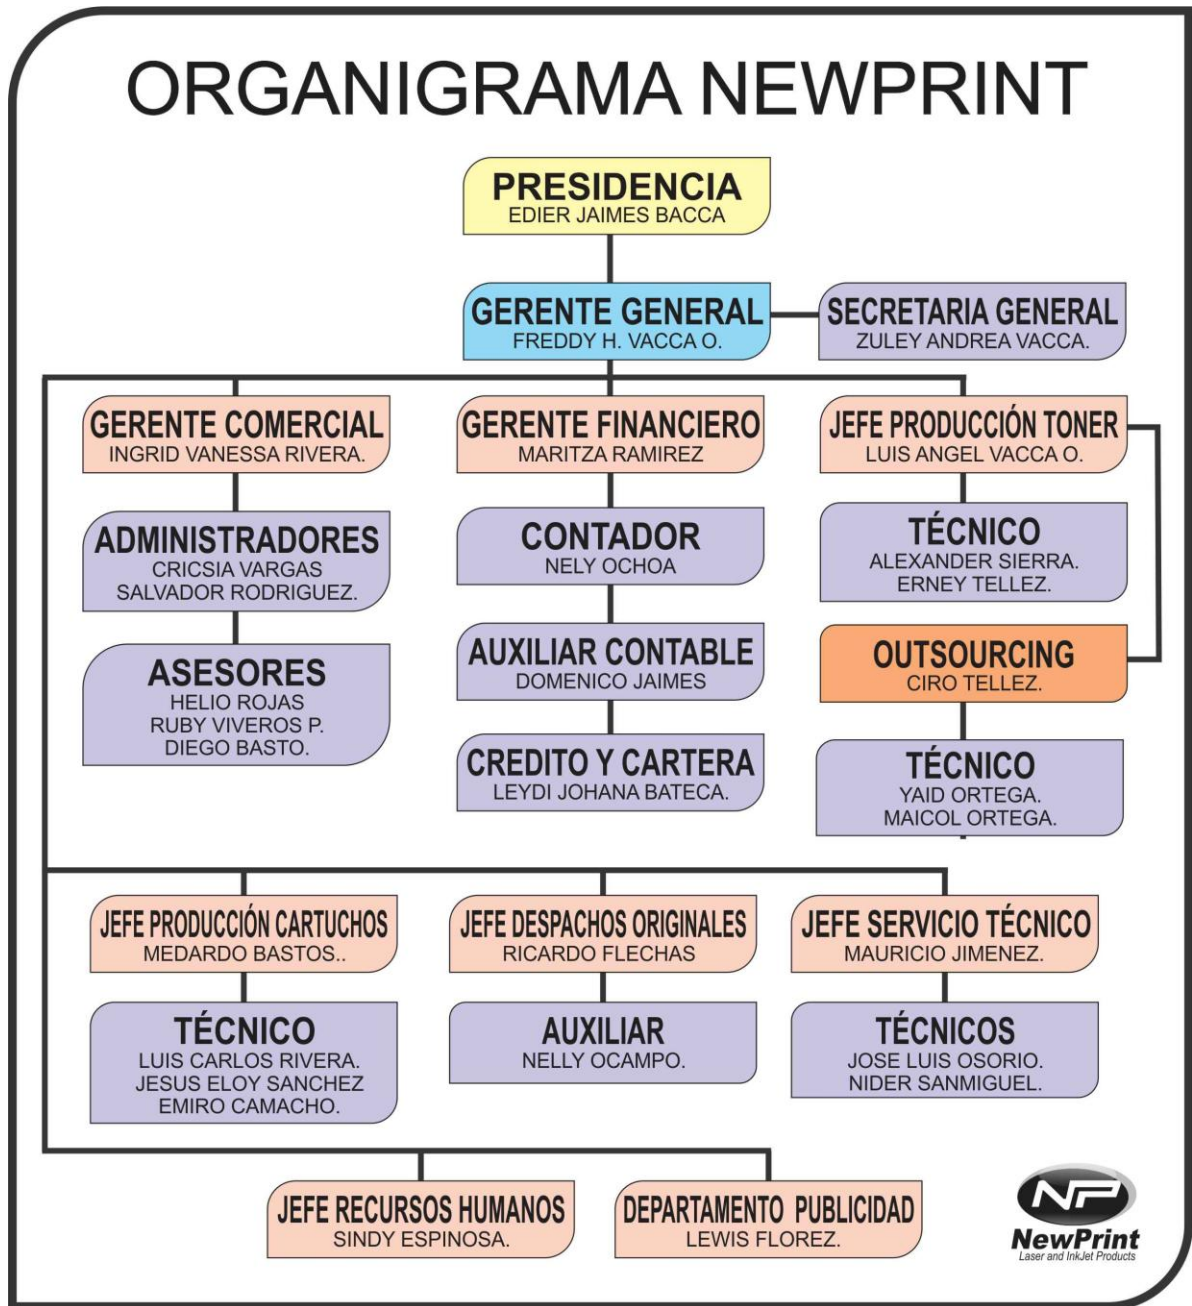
ORGANIGRAMA NEWPRINT

PRESIDENCIA
EDIER JAIMES BACCA

GERENTE GENERAL
FREDDY H. VACCA O.

SECRETARIA GENERAL
ZULEY ANDREA VACCA.

GERENTE COMERCIAL
INGRID VANESSA RIVERA.

ADMINISTRADORES
CRICSIA VARGAS
SALVADOR RODRIGUEZ.

ASESORES
HELIO ROJAS
RUBY VIVEROS P.
DIEGO BASTO.

GERENTE FINANCIERO
MARITZA RAMIREZ

CONTADOR
NELY OCHOA

AUXILIAR CONTABLE
DOMENICO JAIMES

CREDITO Y CARTERA
LEYDI JOHANA BATECA.

JEFE PRODUCCIÓN TONER
LUIS ANGEL VACCA O.

TÉCNICO
ALEXANDER SIERRA.
ERNEY TELLEZ.

OUTSOURCING
CIRO TELLEZ.

TÉCNICO
YAID ORTEGA.
MAICOL ORTEGA.

JEFE PRODUCCIÓN CARTUCHOS
MEDARDO BASTOS..

TÉCNICO
LUIS CARLOS RIVERA.
JESUS ELOY SANCHEZ
EMIRO CAMACHO.

JEFE DESPACHOS ORIGINALES
RICARDO FLECHAS

AUXILIAR
NELLY OCAMPO.

JEFE SERVICIO TÉCNICO
MAURICIO JIMENEZ.

TÉCNICOS
JOSE LUIS OSORIO.
NIDER SANMIGUEL.

JEFE RECURSOS HUMANOS
SINDY ESPINOSA.

DEPARTAMENTO PUBLICIDAD
LEWIS FLOREZ.

NP
NewPrint
Laser and InkJet Products